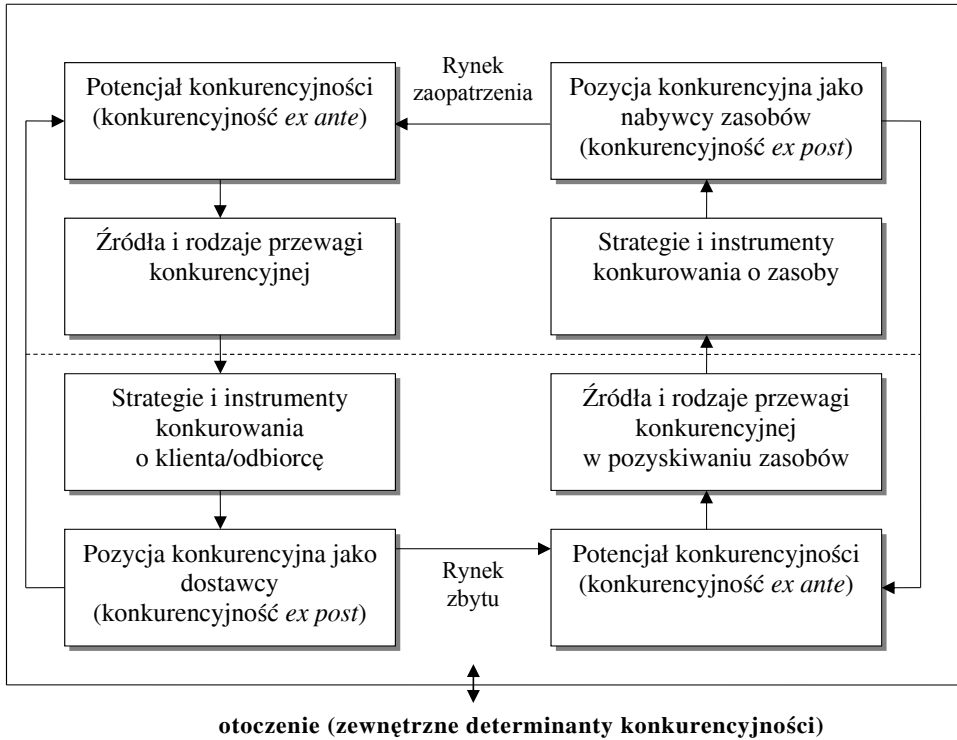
Potencjał konkurencyjności (konkurencyjność *ex ante*)

Rynek zaopatrzenia

Pozycja konkurencyjna jako nabywcy zasobów (konkurencyjność *ex post*)

Źródła i rodzaje przewagi konkurencyjnej

Strategie i instrumenty konkurowania o zasoby

Strategie i instrumenty konkurowania o klienta/odbiorcę

Źródła i rodzaje przewagi konkurencyjnej w pozyskiwaniu zasobów

Pozycja konkurencyjna jako dostawcy (konkurencyjność *ex post*)

Rynek zbytu

Potencjał konkurencyjności (konkurencyjność *ex ante*)

**otoczenie (zewnętrzne determinanty konkurencyjności)**